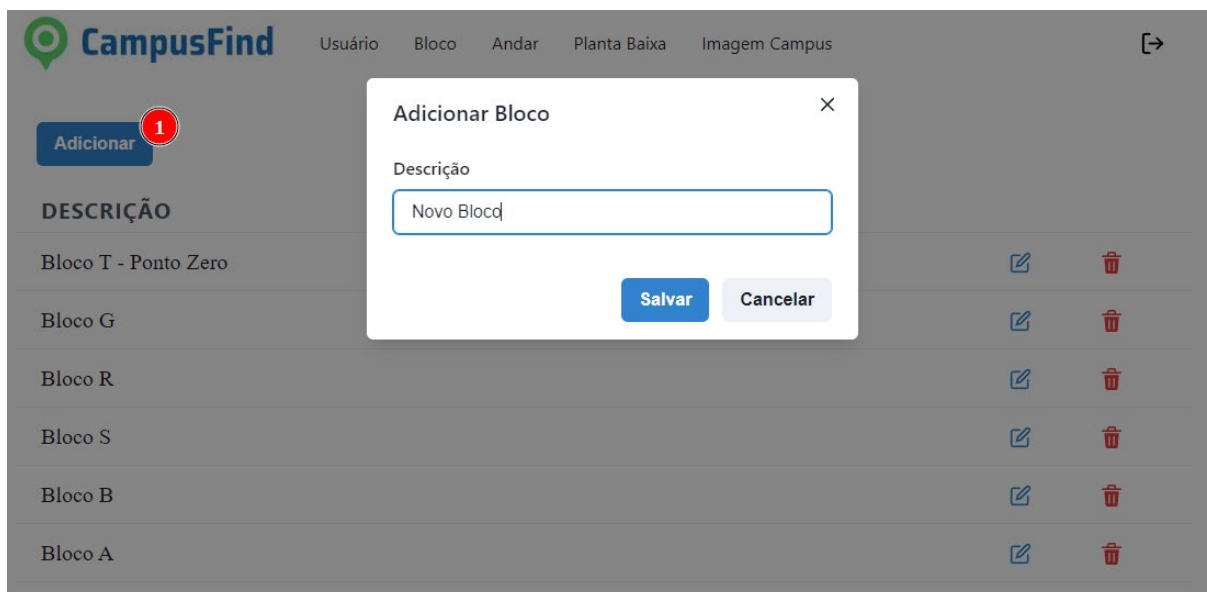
CampusFind Usuário Bloco Andar Planta Baixa Imagem Campus

Adicionar 1

DESCRIÇÃO

Bloco T - Ponto Zero

Bloco G

Bloco R

Bloco S

Bloco B

Bloco A

Adicionar Bloco ×

Descrição

Novo Bloco

Salvar Cancelar